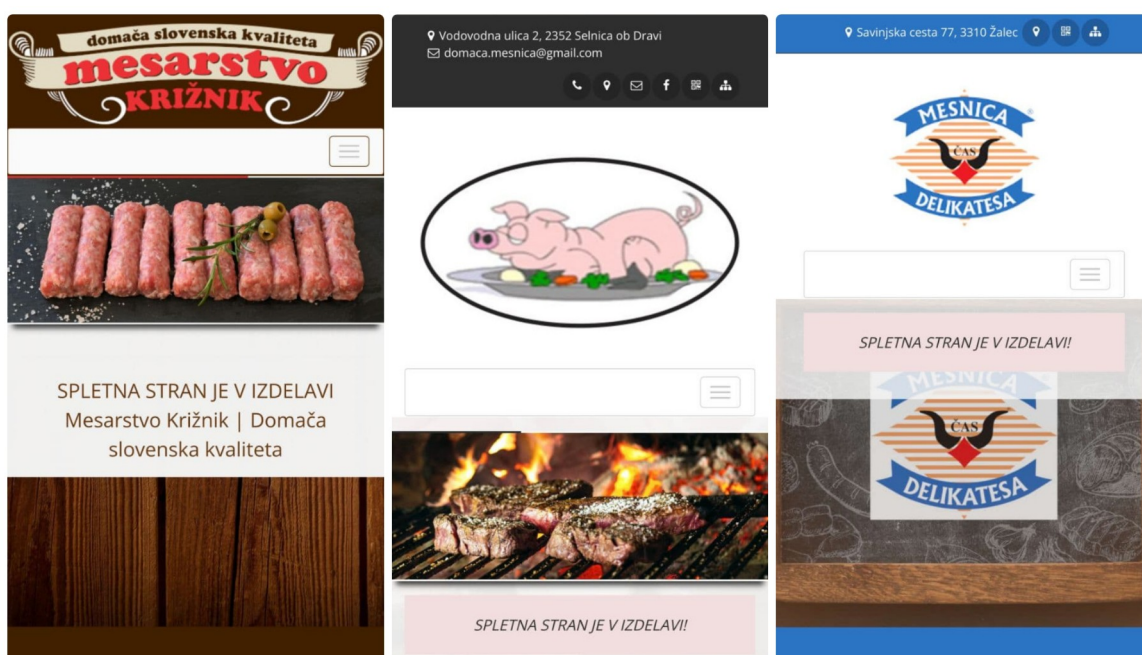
domača slovenska kvaliteta
mesarstvo
KRIŽNIK

SPLETNA STRAN JE V IZDELAVI
Mesarstvo Križnik | Domača slovenska kvaliteta

Vodovodna ulica 2, 2352 Selnica ob Dravi
domaca.mesnica@gmail.com

SPLETNA STRAN JE V IZDELAVI!

Savinjska cesta 77, 3310 Žalec

MESNICA
ČAS
DELIKATESA

SPLETNA STRAN JE V IZDELAVI!

MESNICA
ČAS
DELIKATESA